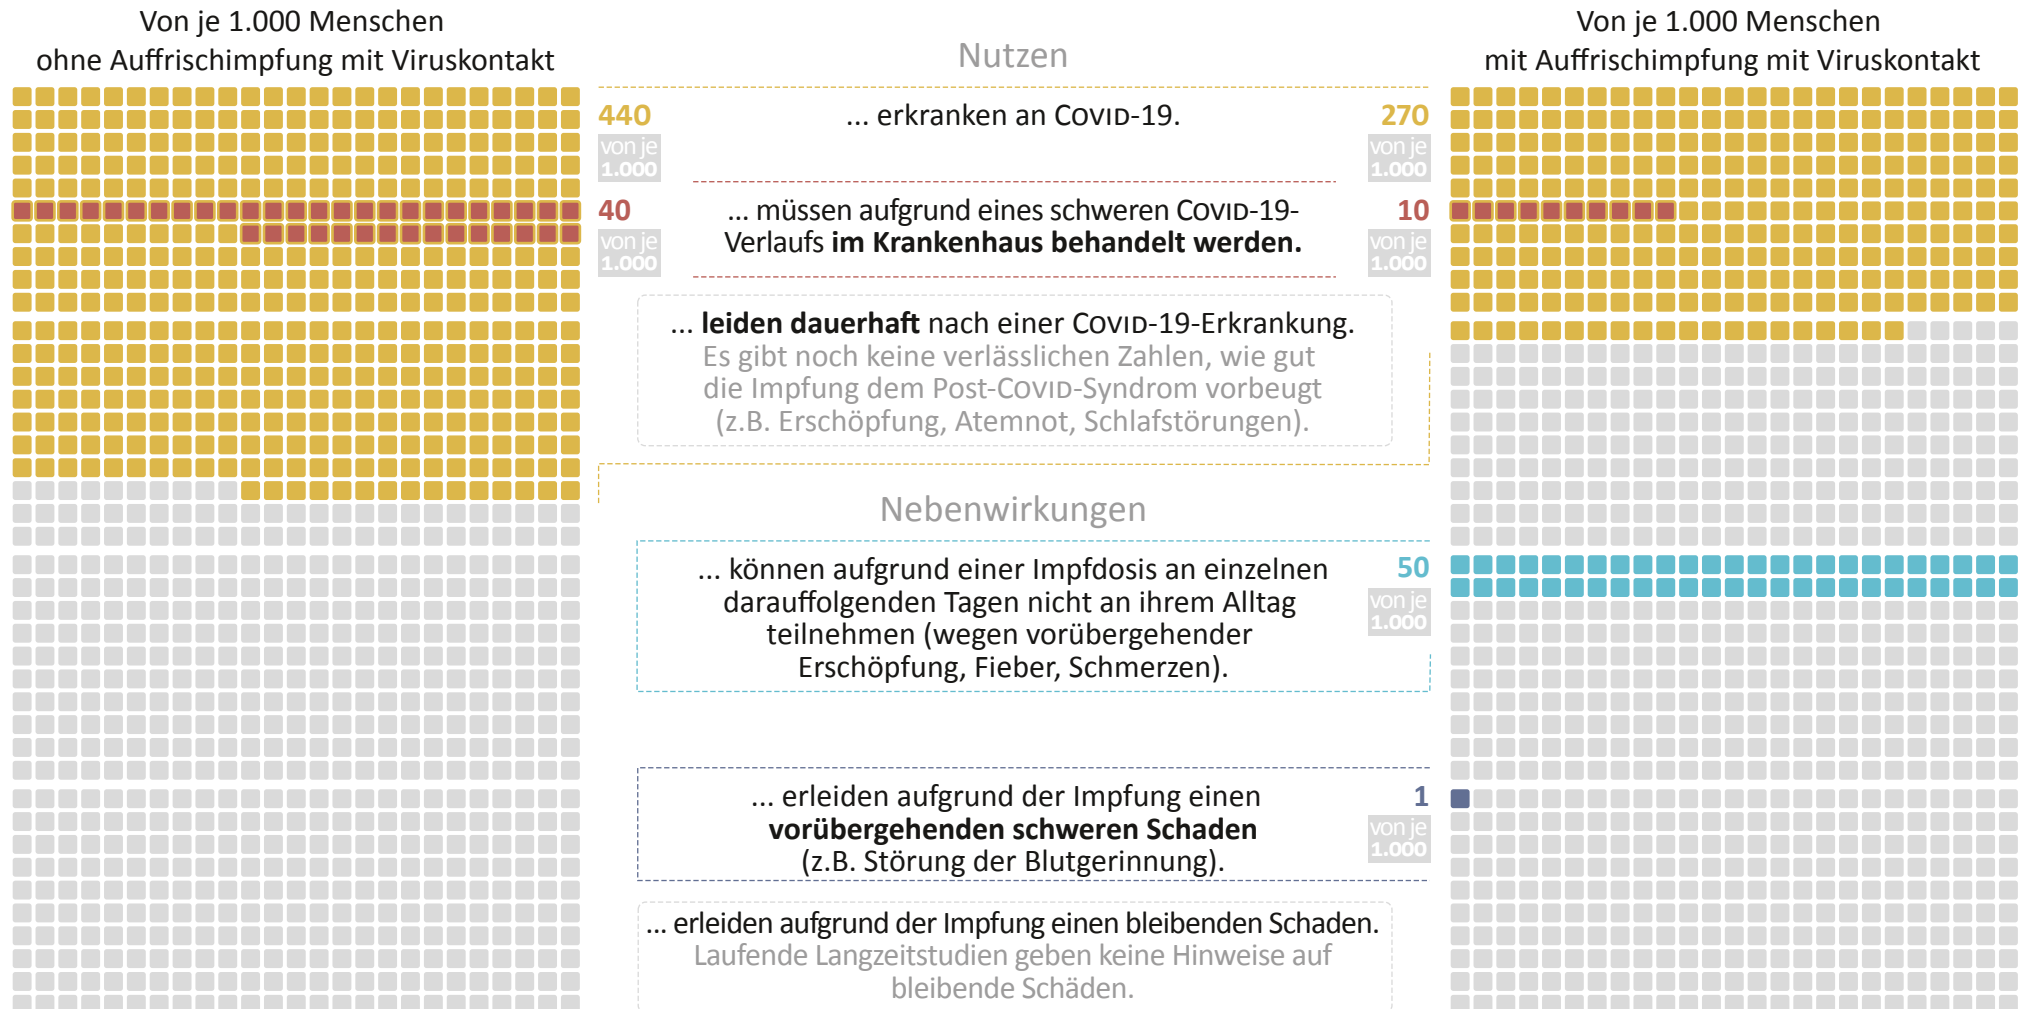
Von je 1.000 Menschen ohne Auffrischimpfung mit Viruskontakt

Nutzen

Von je 1.000 Menschen mit Auffrischimpfung mit Viruskontakt

440 von je 1.000

... erkranken an COVID-19.

270 von je 1.000

40 von je 1.000

... müssen aufgrund eines schweren COVID-19-Verlaufs **im Krankenhaus behandelt werden.**

10 von je 1.000

... **leiden dauerhaft** nach einer COVID-19-Erkrankung.
Es gibt noch keine verlässlichen Zahlen, wie gut die Impfung dem Post-COVID-Syndrom vorbeugt (z.B. Erschöpfung, Atemnot, Schlafstörungen).

Nebenwirkungen

... können aufgrund einer Impfdosis an einzelnen darauffolgenden Tagen nicht an ihrem Alltag teilnehmen (wegen vorübergehender Erschöpfung, Fieber, Schmerzen).

50 von je 1.000

... erleiden aufgrund der Impfung einen **vorübergehenden schweren Schaden** (z.B. Störung der Blutgerinnung).

1 von je 1.000

... erleiden aufgrund der Impfung einen bleibenden Schaden.
Laufende Langzeitstudien geben keine Hinweise auf bleibende Schäden.